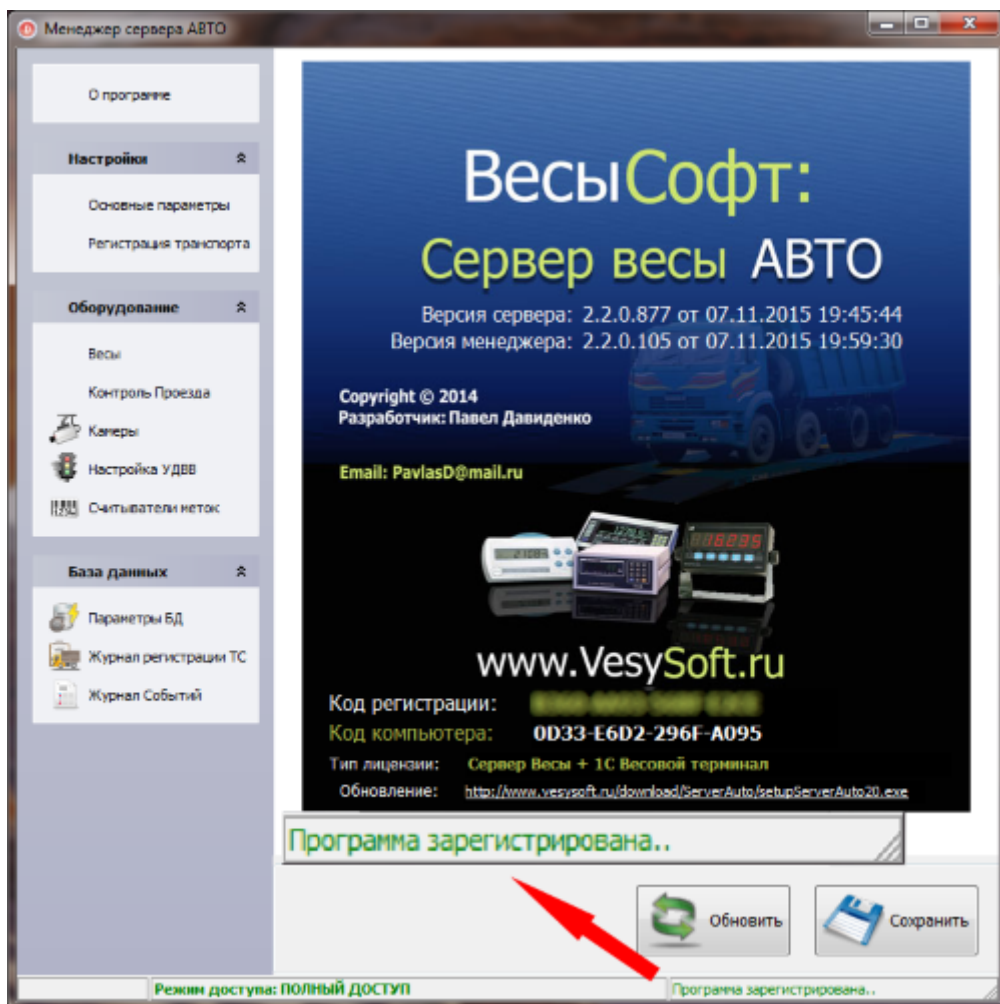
Менеджер сервера АВТО

О программе

Настройки

Основные параметры

Регистрация транспорта

Оборудование

Весы

Контроль Проезда

Камеры

Настройка УДВВ

Считыватели меток

База данных

Параметры БД

Журнал регистрации ТС

Журнал Событий

ВесыСофт:

Сервер весы АВТО

Версия сервера: 2.2.0.877 от 07.11.2015 19:45:44
Версия менеджера: 2.2.0.105 от 07.11.2015 19:59:30

Copyright © 2014
Разработчик: Павел Давиденко

Email: PavlasD@mail.ru

www.VesySoft.ru

Код регистрации: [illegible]

Код компьютера: 0D33-E6D2-296F-A095

Тип лицензии: Сервер Весы + 1С Весовой терминал

Обновление: http://www.vesysoft.ru/download/ServerAuto/setupServerAuto20.exe

Программа зарегистрирована..

Обновить

Сохранить

Режим доступа: ПОЛНЫЙ ДОСТУП

Программа зарегистрирована..